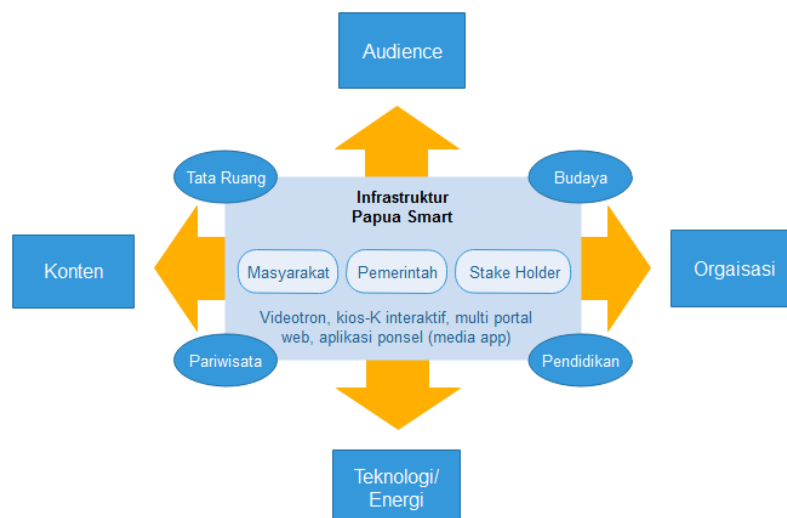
Audience

Tata Ruang

Budaya

Infrastruktur
Papua Smart

Konten

Masyarakat

Pemerintah

Stake Holder

Orgaisasi

Videotron, kios-K interaktif, multi portal web, aplikasi ponsel (media app)

Pariwisata

Pendidikan

Teknologi/
Energi